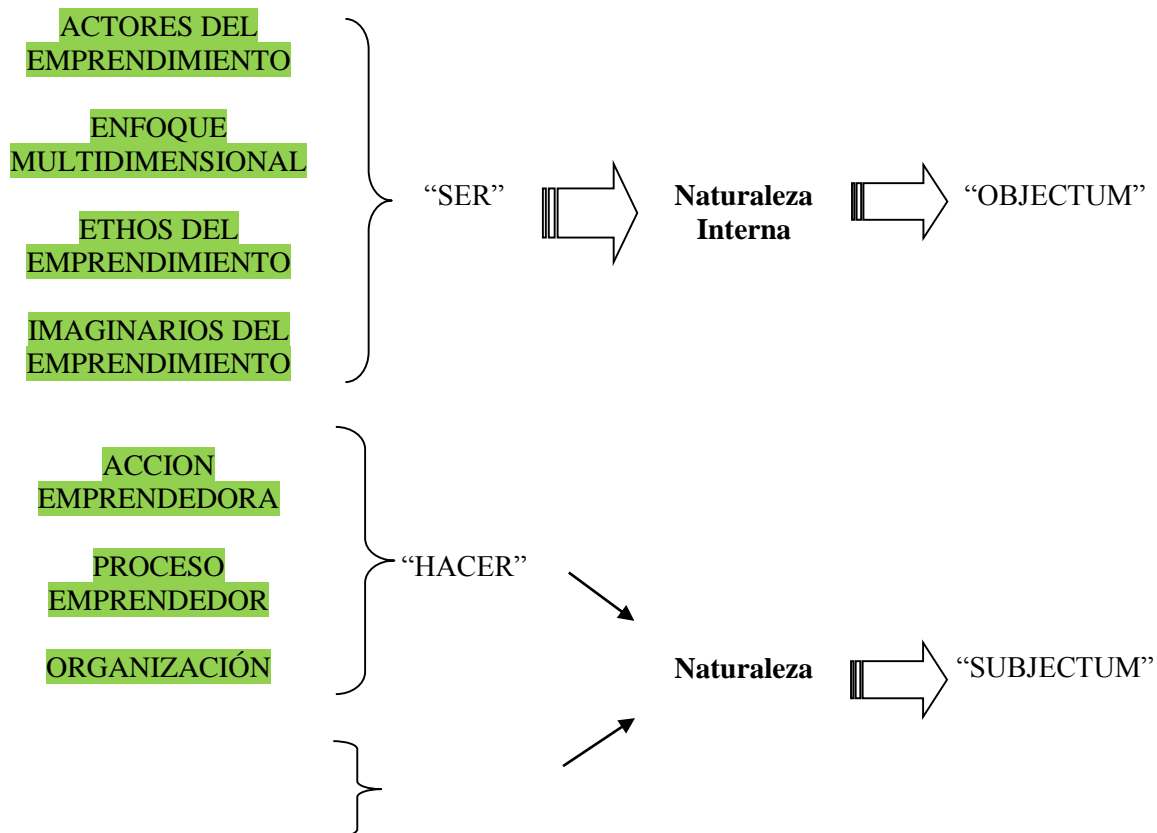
ACTORES DEL EMPRENDIMIENTO

ENFOQUE MULTIDIMENSIONAL

ETHOS DEL EMPRENDIMIENTO

IMAGINARIOS DEL EMPRENDIMIENTO

“SER”

**Naturaleza Interna**

“OBJECTUM”

ACCION EMPRENDEDORA

PROCESO EMPRENDEDOR

ORGANIZACIÓN

“HACER”

**Naturaleza**

“SUBJECTUM”